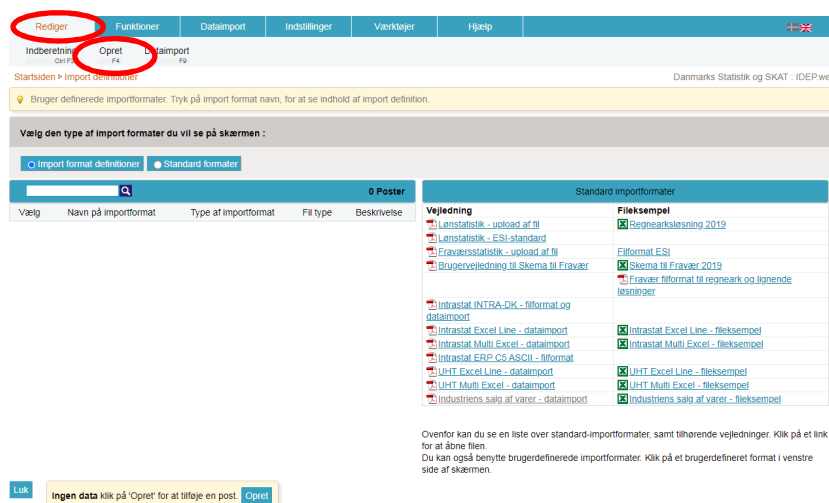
Rediger | Funktioner | Dataimport | Indstillinger | Værktøjer | Hjælp

Indberetning Ctrl F3 | Opret F4 | Dataimport F9

Startsiden > Import definitioner

Danmarks Statistik og SKAT : IDEP.we

Bruger definerede importformater. Tryk på import format navn, for at se indhold af import definition.

Vælg den type af import formater du vil se på skærmen :

Import format definitioner | Standard formater

0 Poster

| Vælg | Navn på importformat | Type af importformat | Fil type | Beskrivelse |
|---|---|---|---|---|

Standard importformater

| Vejledning | Fileksempel |
|---|---|
| Lønstatistik - upload af fil | Regnearksløsning 2019 |
| Lønstatistik - ESI-standard | |
| Fraværsstatistik - upload af fil | Filformat ESI |
| Brugervejledning til Skema til Fravær | Skema til Fravær 2019 |
| | Fravær filformat til regneark og lignende løsninger |
| Intrastat INTRA-DK - filformat og dataimport | |
| Intrastat Excel Line - dataimport | Intrastat Excel Line - fileksempel |
| Intrastat Multi Excel - dataimport | Intrastat Multi Excel - fileksempel |
| Intrastat ERP C5 ASCII - filformat | |
| UHT Excel Line - dataimport | UHT Excel Line - fileksempel |
| UHT Multi Excel - dataimport | UHT Multi Excel - fileksempel |
| Industriens salg af varer - dataimport | Industriens salg af varer - fileksempel |

Ovenfor kan du se en liste over standard-importformater, samt tilhørende vejledninger. Klik på et link for at åbne filen.
Du kan også benytte brugerdefinerede importformater. Klik på et brugerdefineret format i venstre side af skærmen.

Luk

Ingen data klik på 'Opret' for at tilføje en post. Opret